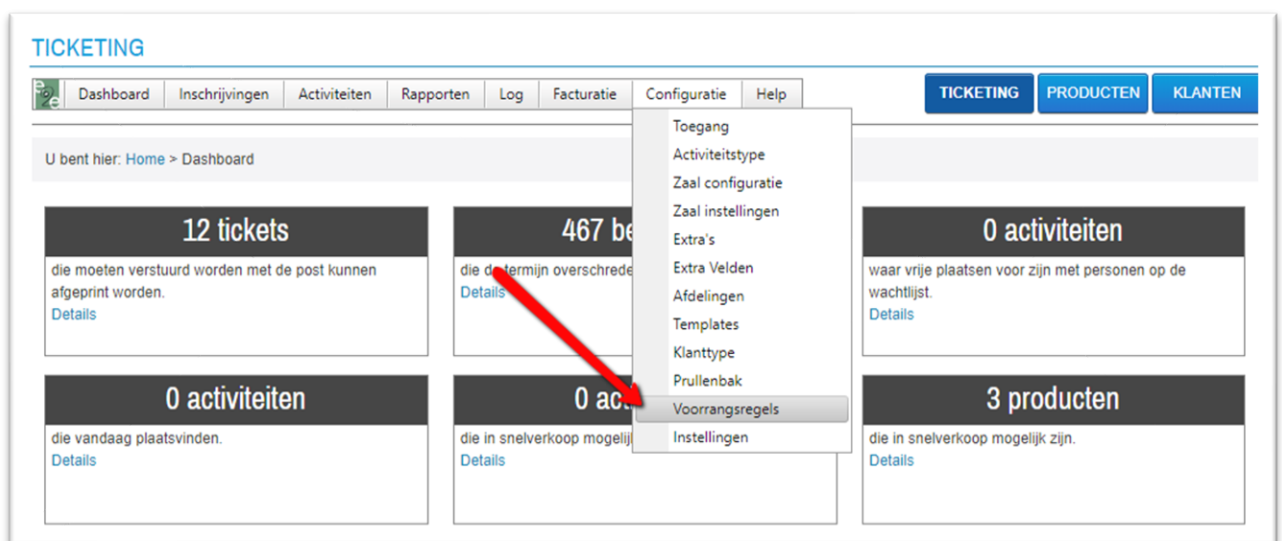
TICKETING

Dashboard | Inschrijvingen | Activiteiten | Rapporten | Log | Facturatie | Configuratie | Help

TICKETING PRODUCTEN KLANTEN

U bent hier: Home > Dashboard

Toegang
Activiteitstype
Zaal configuratie
Zaal instellingen
Extra's
Extra Velden
Afdelingen
Templates
Klanttype
Prullenbak
Voorrangsregels
Instellingen

12 tickets
die moeten verstuurd worden met de post kunnen afgeprint worden.
Details

467 be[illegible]
die de termijn overschrede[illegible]
Details

0 activiteiten
waar vrije plaatsen voor zijn met personen op de wachtlijst.
Details

0 activiteiten
die vandaag plaatsvinden.
Details

0 ac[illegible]
die in snelverkoop mogelij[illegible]
Details

3 producten
die in snelverkoop mogelijk zijn.
Details